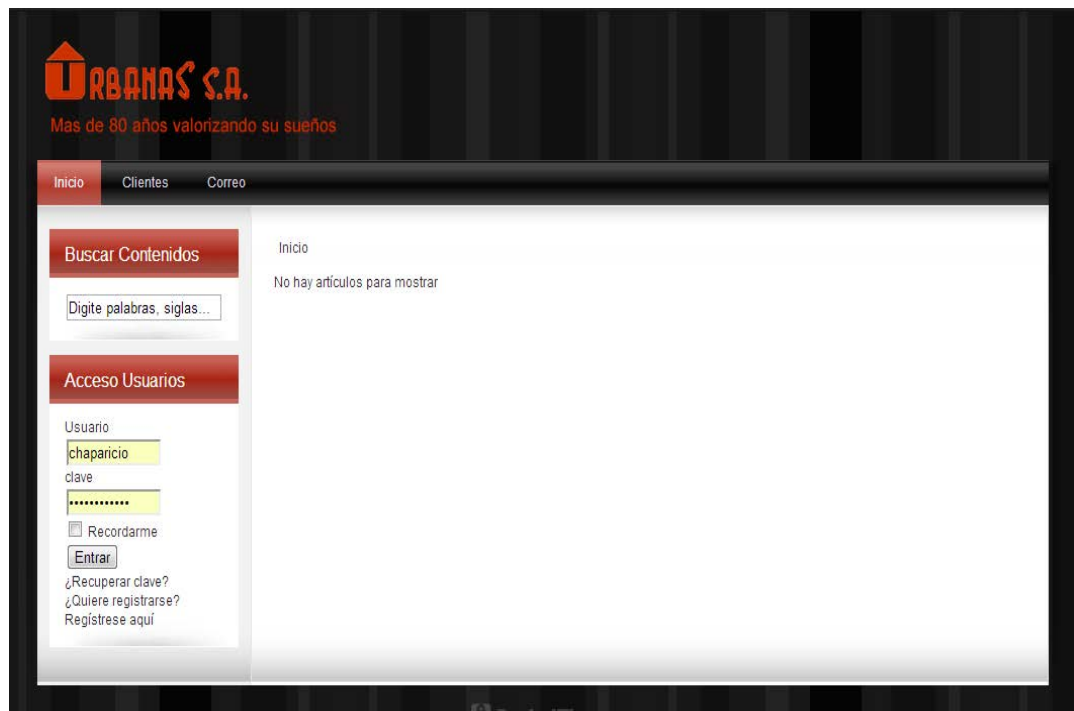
URBANAS S.A.
Mas de 80 años valorizando su sueños

Inicio Clientes Correo

Buscar Contenidos

Digite palabras, siglas...

Acceso Usuarios

Usuario
chaparicio
clave
••••••••••••
Recordarme
Entrar
¿Recuperar clave?
¿Quiere registrarse?
Regístrese aquí

Inicio

No hay artículos para mostrar